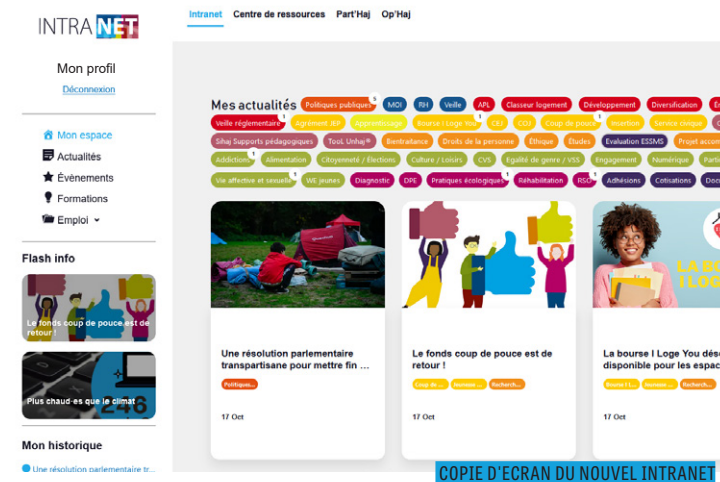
INTRANET

Intranet Centre de ressources Part'Haj Op'Haj

Mon profil
Déconnexion

Mon espace
Actualités
Évènements
Formations
Emploi

Flash info

Le fonds coup de pouce est de retour !

Plus chaud·es que le climat

246

Mon historique

Une résolution parlementaire tr...

Mes actualités

Politiques publiques 5 MOI RH Veille APL Classeur logement Développement Diversification É
Veille réglementaire 1 Agrément JEP Apprentissage Bourse I Loge You 1 CEJ COJ Coup de pouce 1 Insertion Service civique
Sihaj Supports pédagogiques Tool. Unhaj® Bientraitance Droits de la personne Éthique Études Evaluation ESSMS Projet accom
Addictions 1 Alimentation Citoyenneté / Élections Culture / Loisirs CVS Egalité de genre / VSS Engagement Numérique Parti
Vie affective et sexuelle 1 WE jeunes Diagnostic DPE Pratiques écologiques 1 Réhabilitation RSO 5 Adhésions Cotisations Doc

Une résolution parlementaire transpartisane pour mettre fin ...
Politiques...
17 Oct

Le fonds coup de pouce est de retour !
Coup de ... Jeunesse ... Recherch...
17 Oct

LA BOU I LOGE

La bourse I Loge You dés disponible pour les espac
Bourse I L... Jeunesse ... Recherch...
17 Oct

COPIE D'ECRAN DU NOUVEL INTRANET